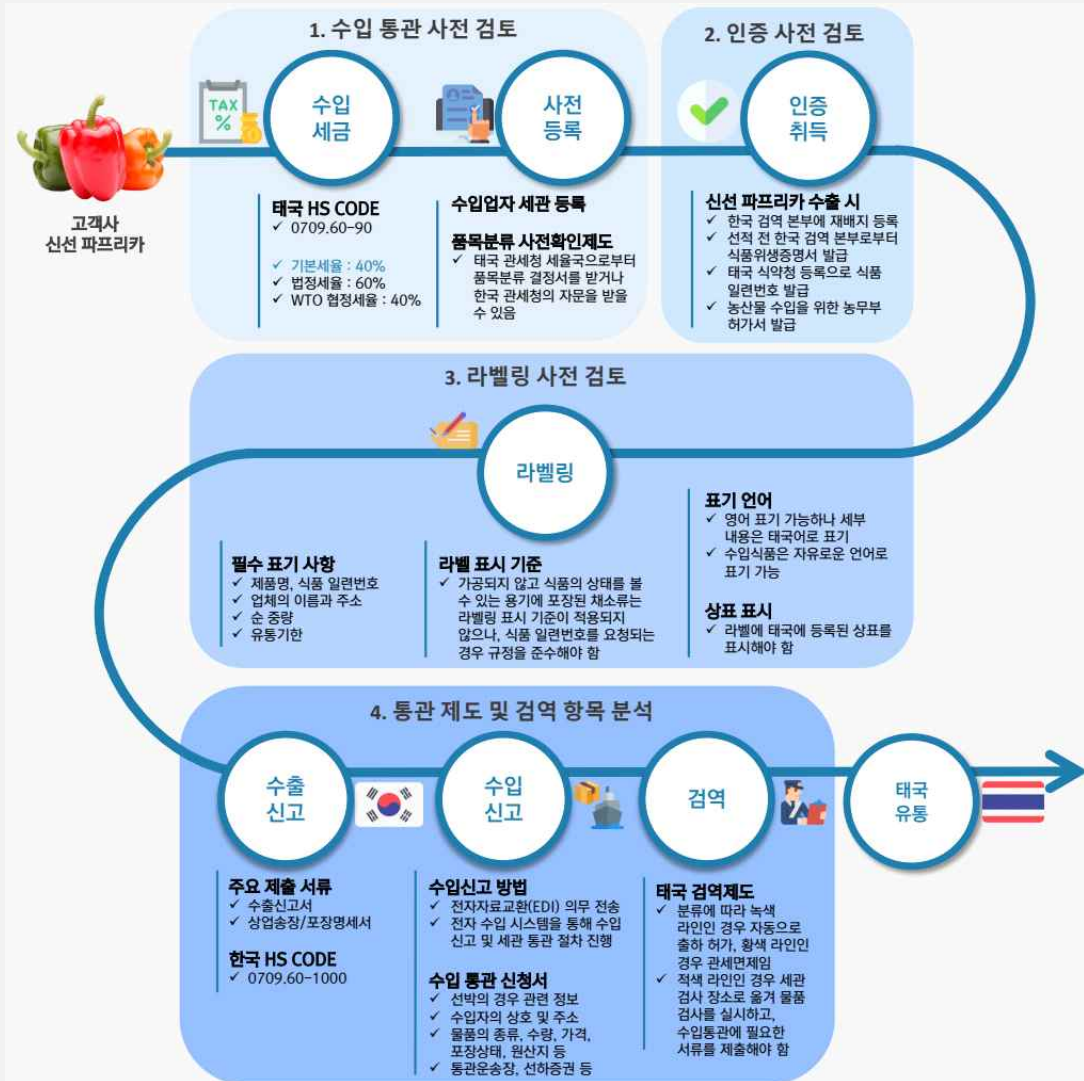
1. 수입 통관 사전 검토

2. 인증 사전 검토

TAX %

수입 세금

사전 등록

인증 취득

고객사 신선 파프리카

태국 HS CODE
✓ 0709.60-90

✓ 기본세율 : 40%
✓ 법정세율 : 60%
✓ WTO 협정세율 : 40%

수입업자 세관 등록

품목분류 사전확인제도
✓ 태국 관세청 세율국으로부터 품목분류 결정서를 받거나 한국 관세청의 자문을 받을 수 있음

신선 파프리카 수출 시
✓ 한국 검역 본부에 재배지 등록
✓ 선적 전 한국 검역 본부로부터 식품위생증명서 발급
✓ 태국 식약청 등록으로 식품 일련번호 발급
✓ 농산물 수입을 위한 농무부 허가서 발급

3. 라벨링 사전 검토

라벨링

필수 표기 사항
✓ 제품명, 식품 일련번호
✓ 업체의 이름과 주소
✓ 순 중량
✓ 유통기한

라벨 표시 기준
✓ 가공되지 않고 식품의 상태를 볼 수 있는 용기에 포장된 채소류는 라벨링 표시 기준이 적용되지 않으나, 식품 일련번호를 요청되는 경우 규정을 준수해야 함

표기 언어
✓ 영어 표기 가능하나 세부 내용은 태국어로 표기
✓ 수입식품은 자유로운 언어로 표기 가능

상표 표시
✓ 라벨에 태국에 등록된 상표를 표시해야 함

4. 통관 제도 및 검역 항목 분석

수출 신고

수입 신고

검역

태국 유통

주요 제출 서류
✓ 수출신고서
✓ 상업송장/포장명세서

한국 HS CODE
✓ 0709.60-1000

수입신고 방법
✓ 전자자료교환(EDI) 의무 전송
✓ 전자 수입 시스템을 통해 수입 신고 및 세관 통관 절차 진행

수입 통관 신청서
✓ 선박의 경우 관련 정보
✓ 수입자의 상호 및 주소
✓ 물품의 종류, 수량, 가격, 포장상태, 원산지 등
✓ 통관운송장, 선하증권 등

태국 검역제도
✓ 분류에 따라 녹색 라인인 경우 자동으로 출하 허가, 황색 라인인 경우 관세면제임
✓ 적색 라인인 경우 세관 검사 장소로 옮겨 물품 검사를 실시하고, 수입통관에 필요한 서류를 제출해야 함